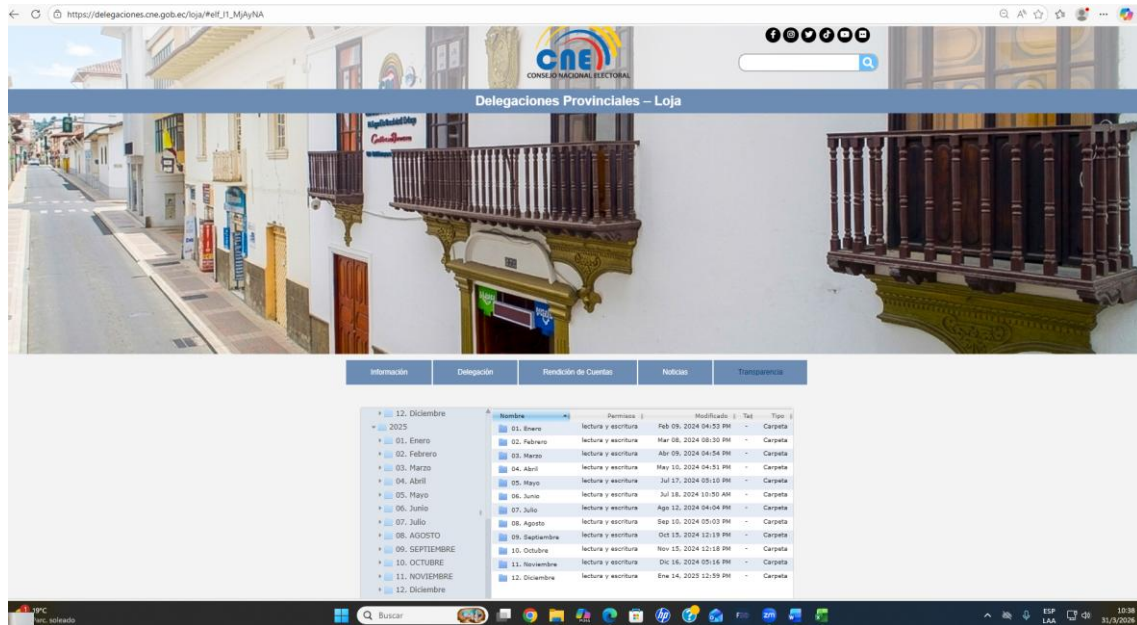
https://delegaciones.cne.gob.ec/loja/#elf_l1_MjAyNA

CNE
CONSEJO NACIONAL ELECTORAL

Delegaciones Provinciales – Loja

Información | Delegación | Rendición de Cuentas | Noticias | Transparencia

12. Diciembre
2025
01. Enero
02. Febrero
03. Marzo
04. Abril
05. Mayo
06. Junio
07. Julio
08. AGOSTO
09. SEPTIEMBRE
10. OCTUBRE
11. NOVIEMBRE
12. Diciembre

| Nombre | Permisos | Modificado | Tar | Tipo |
|---|---|---|---|---|
| 01. Enero | lectura y escritura | Feb 09, 2024 04:53 PM | - | Carpeta |
| 02. Febrero | lectura y escritura | Mar 08, 2024 08:30 PM | - | Carpeta |
| 03. Marzo | lectura y escritura | Abr 09, 2024 04:54 PM | - | Carpeta |
| 04. Abril | lectura y escritura | May 10, 2024 04:51 PM | - | Carpeta |
| 05. Mayo | lectura y escritura | Jul 17, 2024 05:10 PM | - | Carpeta |
| 06. Junio | lectura y escritura | Jul 18, 2024 10:50 AM | - | Carpeta |
| 07. Julio | lectura y escritura | Ago 12, 2024 04:04 PM | - | Carpeta |
| 08. Agosto | lectura y escritura | Sep 10, 2024 05:03 PM | - | Carpeta |
| 09. Septiembre | lectura y escritura | Oct 15, 2024 12:19 PM | - | Carpeta |
| 10. Octubre | lectura y escritura | Nov 15, 2024 12:18 PM | - | Carpeta |
| 11. Noviembre | lectura y escritura | Dic 16, 2024 05:16 PM | - | Carpeta |
| 12. Diciembre | lectura y escritura | Ene 14, 2025 12:59 PM | - | Carpeta |

19°C
Parc. soleado
Buscar
ESP LAA
10:38
31/3/2026